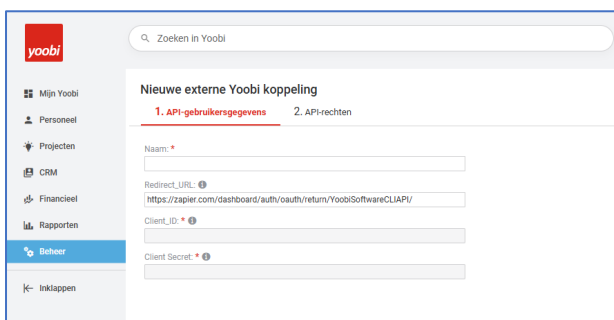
yoobi

Zoeken in Yoobi

Mijn Yoobi
Personeel
Projecten
CRM
Financieel
Rapporten
Beheer
Inklappen

Nieuwe externe Yoobi koppeling

1. API-gebruikersgegevens
2. API-rechten

Naam: *

Redirect_URL:
https://zapier.com/dashboard/auth/oauth/return/YoobiSoftwareCLIAPI/

Client_ID: *

Client Secret: *